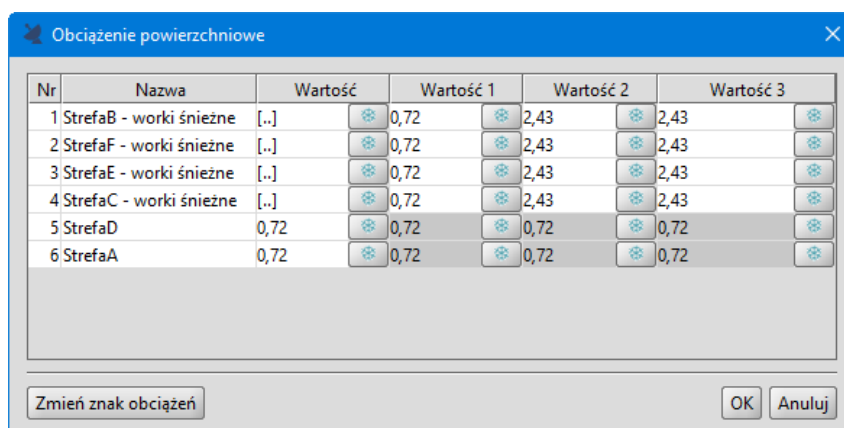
Obciążenie powierzchniowe

| Nr | Nazwa | Wartość | Wartość 1 | Wartość 2 | Wartość 3 |
|---|---|---|---|---|---|
| 1 | StrefaB - worki śnieżne | [..] | 0,72 | 2,43 | 2,43 |
| 2 | StrefaF - worki śnieżne | [..] | 0,72 | 2,43 | 2,43 |
| 3 | StrefaE - worki śnieżne | [..] | 0,72 | 2,43 | 2,43 |
| 4 | StrefaC - worki śnieżne | [..] | 0,72 | 2,43 | 2,43 |
| 5 | StrefaD | 0,72 | 0,72 | 0,72 | 0,72 |
| 6 | StrefaA | 0,72 | 0,72 | 0,72 | 0,72 |

Zmień znak obciążeń

OK Anuluj